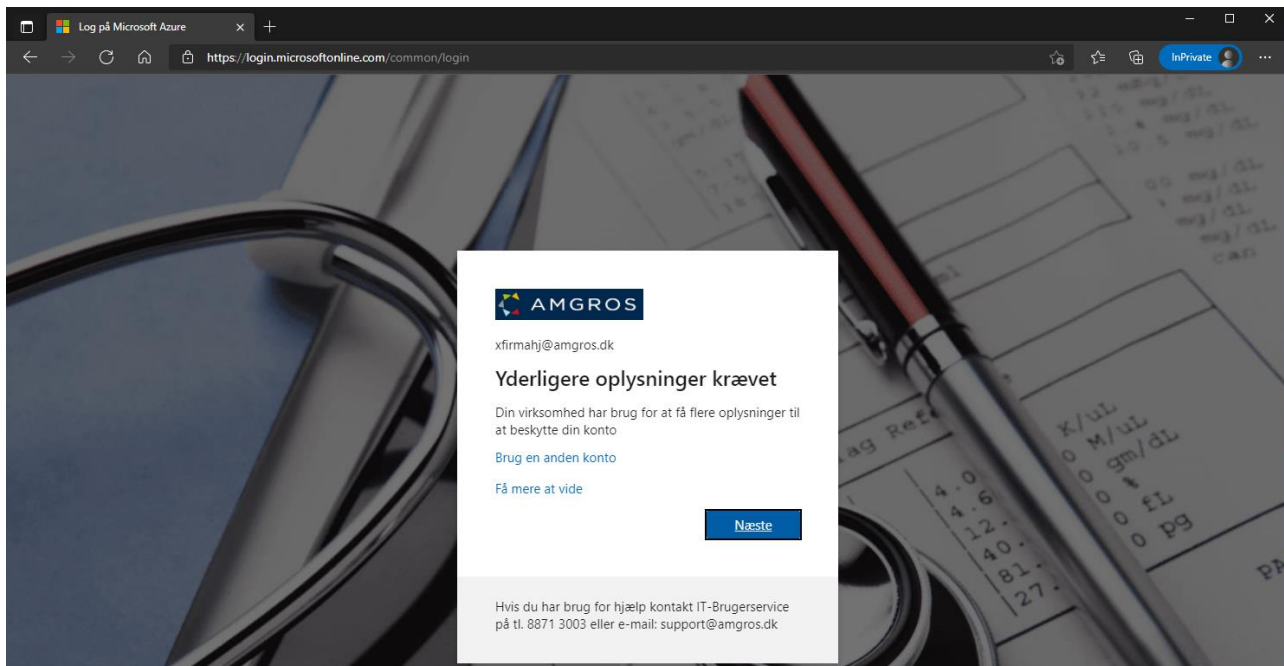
Log på Microsoft Azure

https://login.microsoftonline.com/common/login

InPrivate

AMGROS

xfirmahj@amgros.dk

Yderligere oplysninger krævet

Din virksomhed har brug for at få flere oplysninger til at beskytte din konto

Brug en anden konto

Få mere at vide

Næste

Hvis du har brug for hjælp kontakt IT-Brugerservice på tl. 8871 3003 eller e-mail: support@amgros.dk